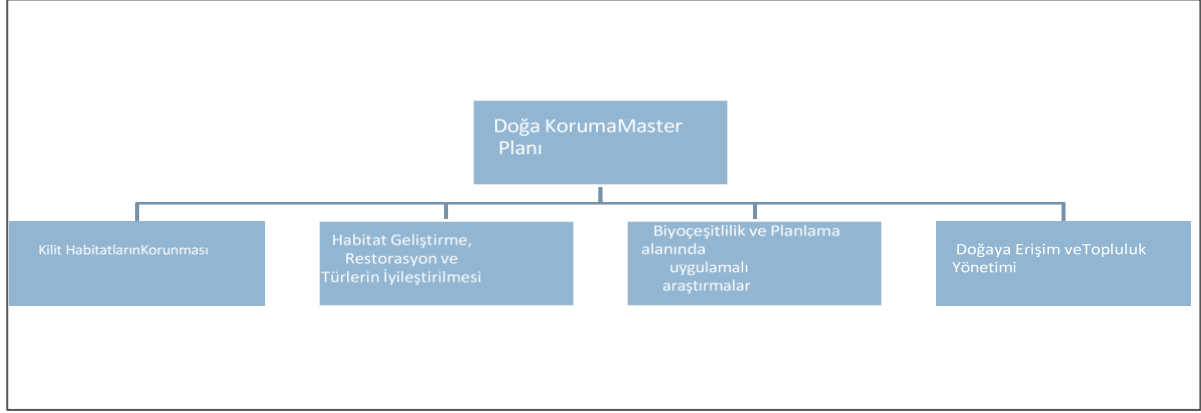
Doğa KorumaMaster Planı

Kilit HabitatlarınKorunması

Habitat Geliştirme, Restorasyon ve Türlerin İyileştirilmesi

Biyoçeşitlilik ve Planlama alanında uygulamalı araştırmalar

Doğaya Erişim veTopluluk Yönetimi